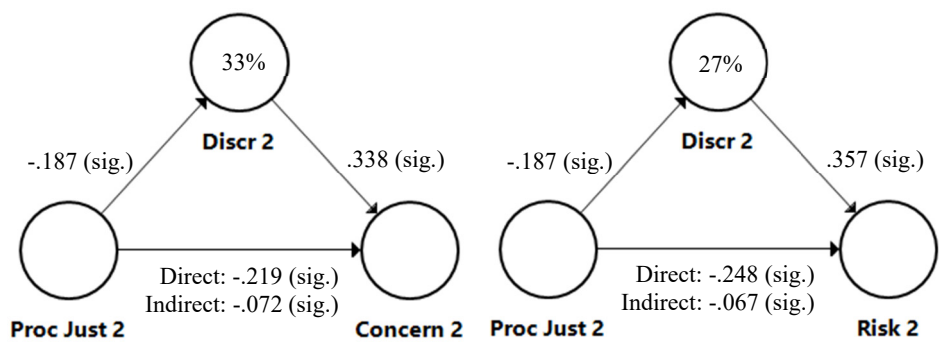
33%

Discr 2

-.187 (sig.)

.338 (sig.)

Direct: -.219 (sig.)
Indirect: -.072 (sig.)

Proc Just 2

Concern 2

27%

Discr 2

-.187 (sig.)

.357 (sig.)

Direct: -.248 (sig.)
Indirect: -.067 (sig.)

Proc Just 2

Risk 2